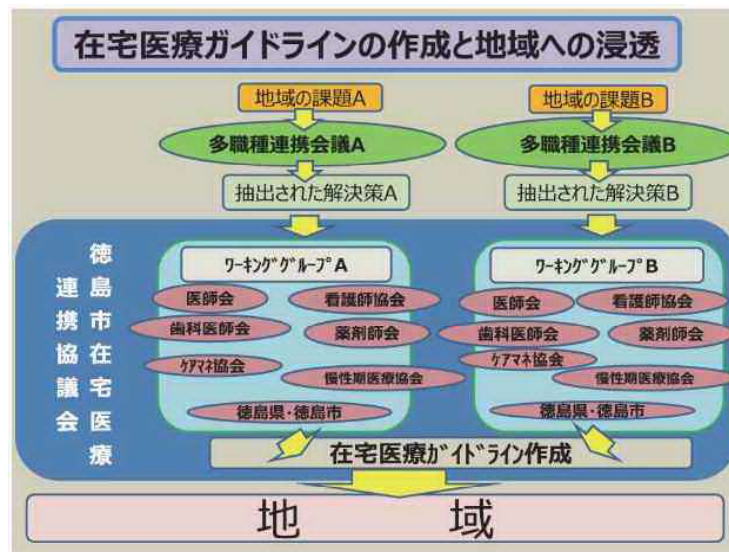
在宅医療ガイドラインの作成と地域への浸透

地域の課題A
多職種連携会議A
抽出された解決策A

地域の課題B
多職種連携会議B
抽出された解決策B

徳島市在宅医療連携協議会

ﾜｰｷﾝｸﾞｸﾞﾙｰﾌﾟA
医師会
看護師協会
歯科医師会
薬剤師会
ｹｱﾏﾈ協会
慢性期医療協会
徳島県・徳島市

ﾜｰｷﾝｸﾞｸﾞﾙｰﾌﾟB
医師会
看護師協会
歯科医師会
薬剤師会
ｹｱﾏﾈ協会
慢性期医療協会
徳島県・徳島市

在宅医療ｶﾞｲﾄﾞﾗｲﾝ作成

地　域